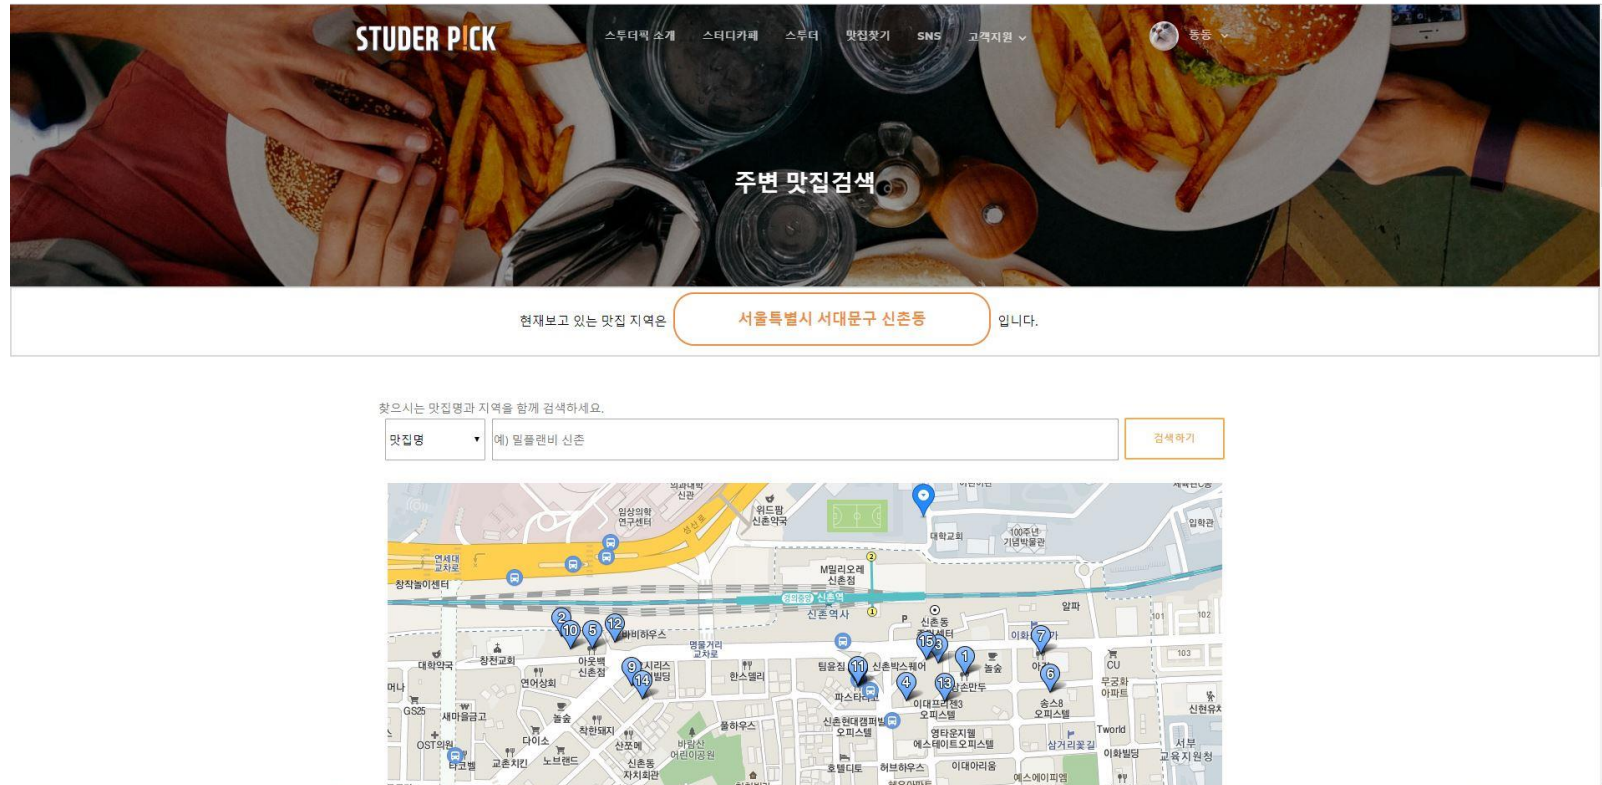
STUDER P!CK

스투더픽 소개 스터디카페 스투더 맛집찾기 SNS 고객지원

동동

주변 맛집검색

현재보고 있는 맛집 지역은 서울특별시 서대문구 신촌동 입니다.

찾으시는 맛집명과 지역을 함께 검색하세요.

맛집명

예) 밀플랜비 신촌

검색하기

임상의학 연구센터 위드팜 신촌약국 대학교회 100주년 기념박물관 입학관 연세대 교차로 창작놀이센터 M밀리오레 신촌점 신촌역 신촌역사 알파 신촌동 주민센터 이화 대학약국 창천교회 아웃백 신촌점 바비하우스 명물거리 교차로 연어상회 시리즈 빌딩 한스델리 팀윤칩 신촌박스퀘어 놀숲 CU 무궁화 아파트 파스타 이대프라자3 오피스텔 송스8 오피스텔 신현유치 GS25 새마을금고 놀숲 착한돼지 다이소 OST의원 노브랜드 산포메 바람산 어린이공원 풀하우스 신촌현대캠퍼빌 오피스텔 영타운지웰 에스테이트오피스텔 삼거리꽃길 Tworld 이화빌딩 서부 교육지원청 교촌치킨 신촌동 자치회관 호텔디토 허브하우스 이대아리움 예스에이피엠 산촌만두